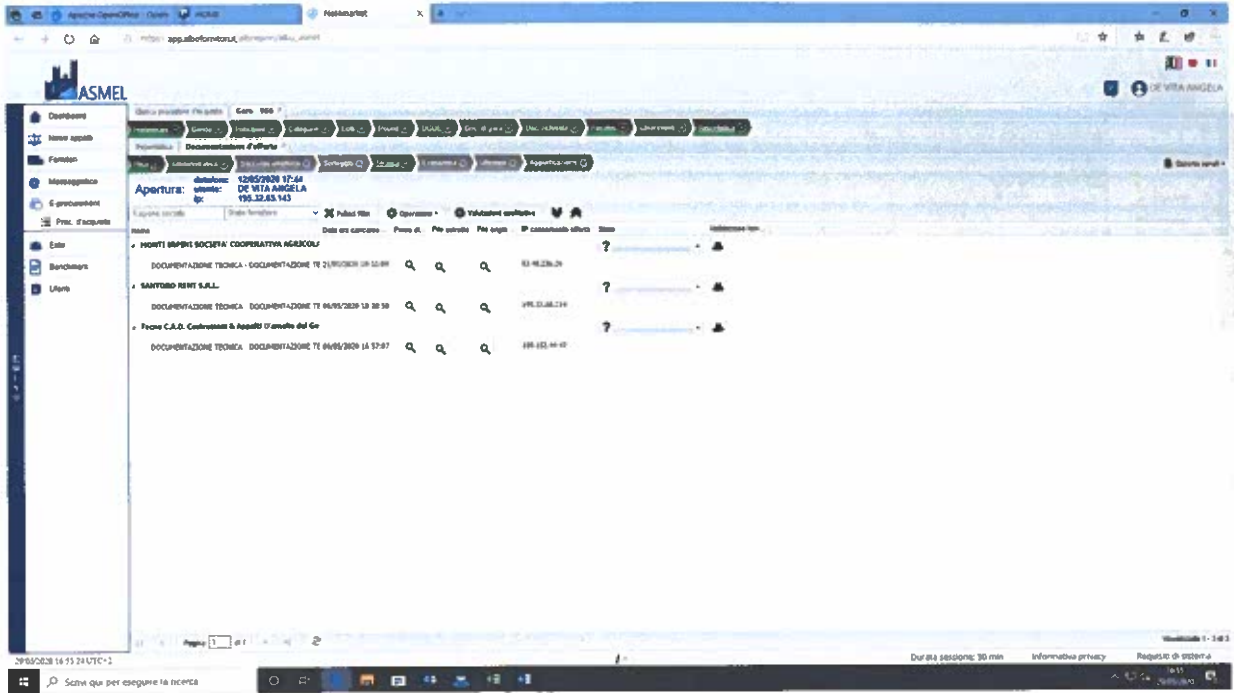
Apache OpenOffice · Opzioni

Nuova gara

https://app.albofornitori.it/...

ASMEL

DE VITA ANGELA

Dashboard

Nuovo appalto

Fornitori

Messaggistica

E-procurement

Proc. d'acquisto

Ente

Benchmark

Utenti

Gara 960

Documentazione d'offerta

Apertura: data/ora: 12/05/2020 17:44 utente: DE VITA ANGELA ip: 195.32.65.143

Ragione sociale

Stato fornitore

Pulisci filtri

Operazioni

Valutazioni qualitative

Nome

Data ora caricamento

Prova di

File estratto

File origine

IP caricamento offerta

Stato

Valutazione tec.

MONTI IBERI SOCIETA' COOPERATIVA AGRICOLA

DOCUMENTAZIONE TECNICA - DOCUMENTAZIONE TE 21/05/2020 10:10:09

93.48.236.26

?

SANTORO RENT S.R.L.

DOCUMENTAZIONE TECNICA DOCUMENTAZIONE TE 06/05/2020 10:30:50

195.32.68.234

?

Fecno C.A.O. Costruzioni & Appalti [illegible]

DOCUMENTAZIONE TECNICA DOCUMENTAZIONE TE 06/05/2020 16:57:07

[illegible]

?

Pagina 1 di 1

Visualizzato 1 - 3 di 3

29/05/2020 16:55:24 UTC+2

Durata sessione: 30 min

Informativa privacy

Requisiti di sistema

Scrivi qui per eseguire la ricerca